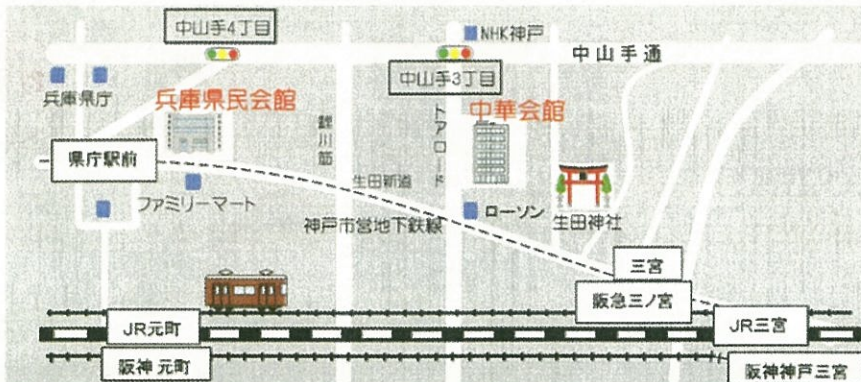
中山手4丁目

NHK神戸

中山手通

中山手3丁目

兵庫県庁

兵庫県民会館

鯉川筋

トアロード

中華会館

県庁駅前

生田新道

ファミリーマート

ローソン

生田神社

神戸市営地下鉄線

三宮

阪急三ノ宮

JR元町

JR三宮

阪神 元町

阪神神戸三宮